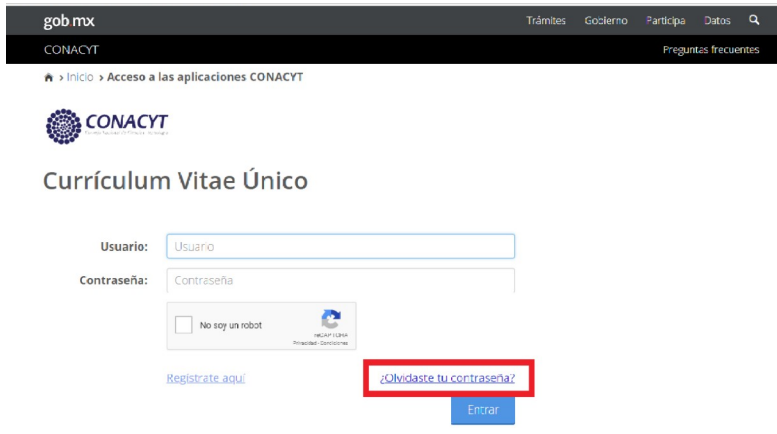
gob mx

Trámites Gobierno Participa Datos

CONACYT

Preguntas frecuentes

> Inicio > Acceso a las aplicaciones CONACYT

CONACYT

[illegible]

Currículum Vitae Único

Usuario: Usuario

Contraseña: Contraseña

No soy un robot

reCAPTCHA
Privacidad - Condiciones

Registrate aquí

¿Olvidaste tu contraseña?

Entrar